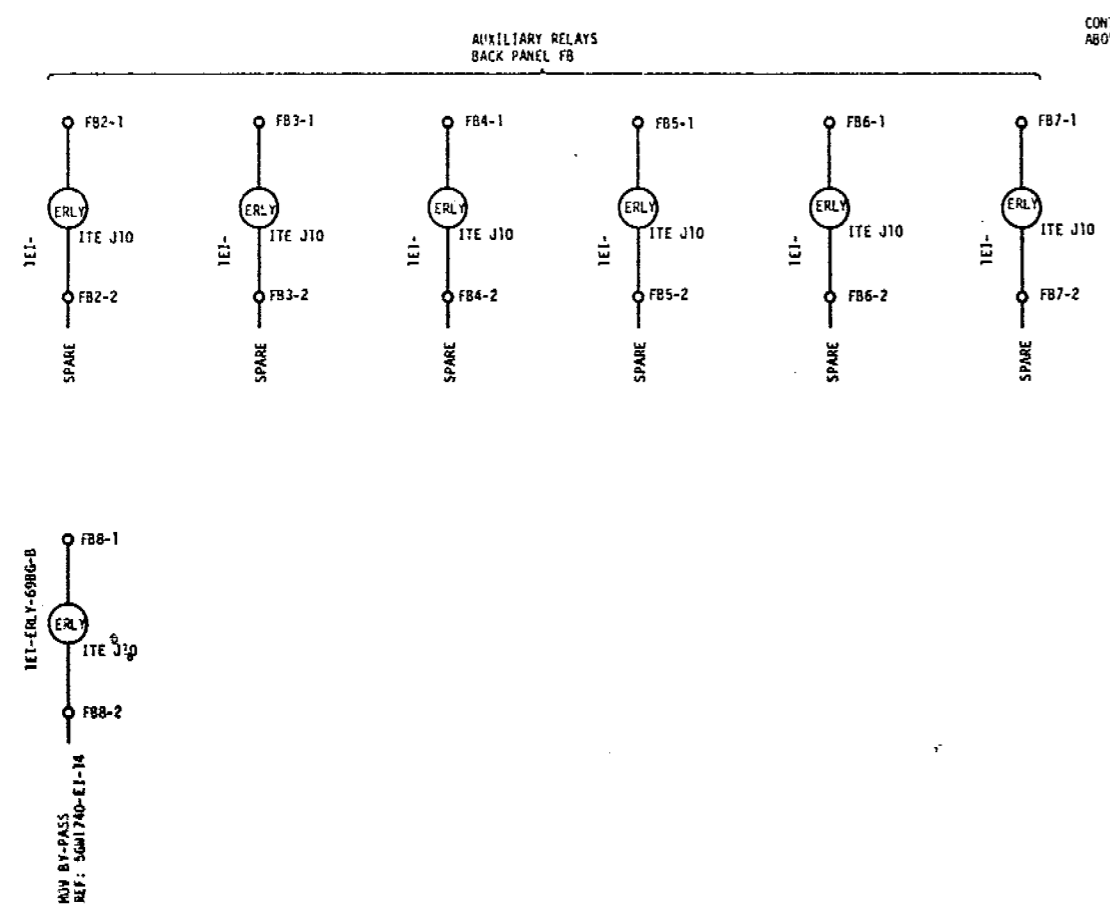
AUXILIARY RELAYS
BACK PANEL FB

CONT
ABO

FB2-1
ERLY
ITE J10
1EI-
FB2-2
SPARE

FB3-1
ERLY
ITE J10
1EI-
FB3-2
SPARE

FB4-1
ERLY
ITE J10
1EI-
FB4-2
SPARE

FB5-1
ERLY
ITE J10
1EI-
FB5-2
SPARE

FB6-1
ERLY
ITE J10
1EI-
FB6-2
SPARE

FB7-1
ERLY
ITE J10
1EI-
FB7-2
SPARE

FB8-1
1EI-ERLY-69BG-B
ERLY
ITE J10
FB8-2
MOV BY-PASS
REF: 5GW1740-EI-14